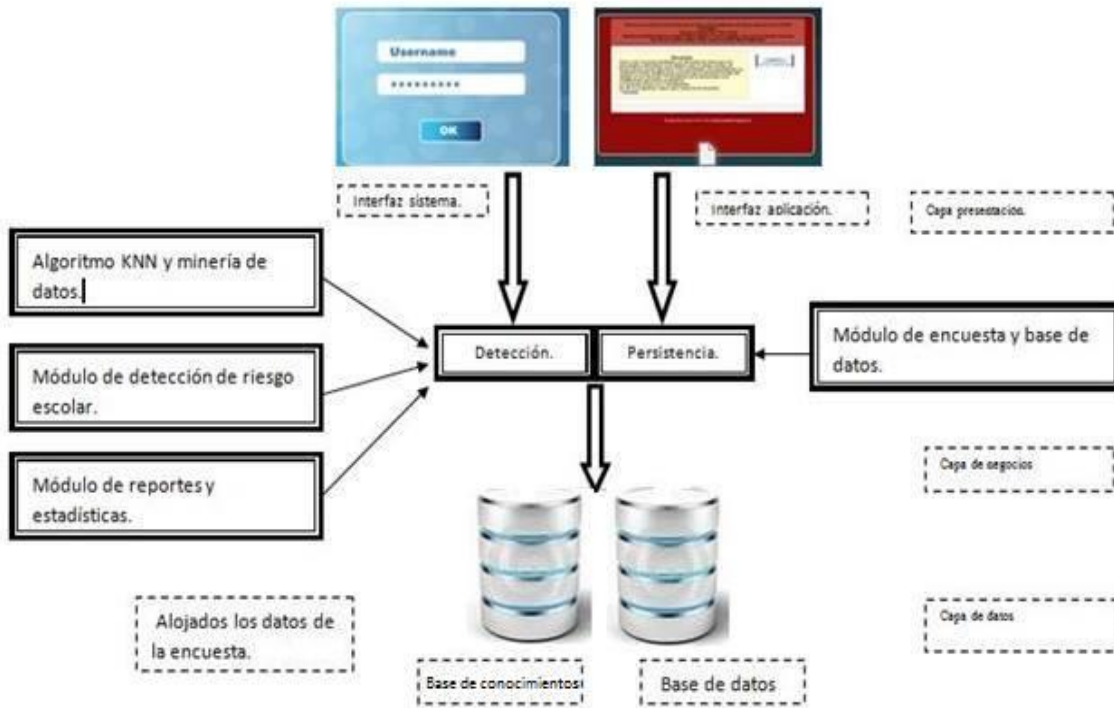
Username

*********

OK

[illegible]

Interfaz sistema.

Interfaz aplicación.

Capa presentación.

Algoritmo KNN y minería de datos.

Módulo de detección de riesgo escolar.

Módulo de reportes y estadísticas.

Detección.

Persistencia.

Módulo de encuesta y base de datos.

Capa de negocios

Alojados los datos de la encuesta.

Capa de datos

Base de conocimientos

Base de datos